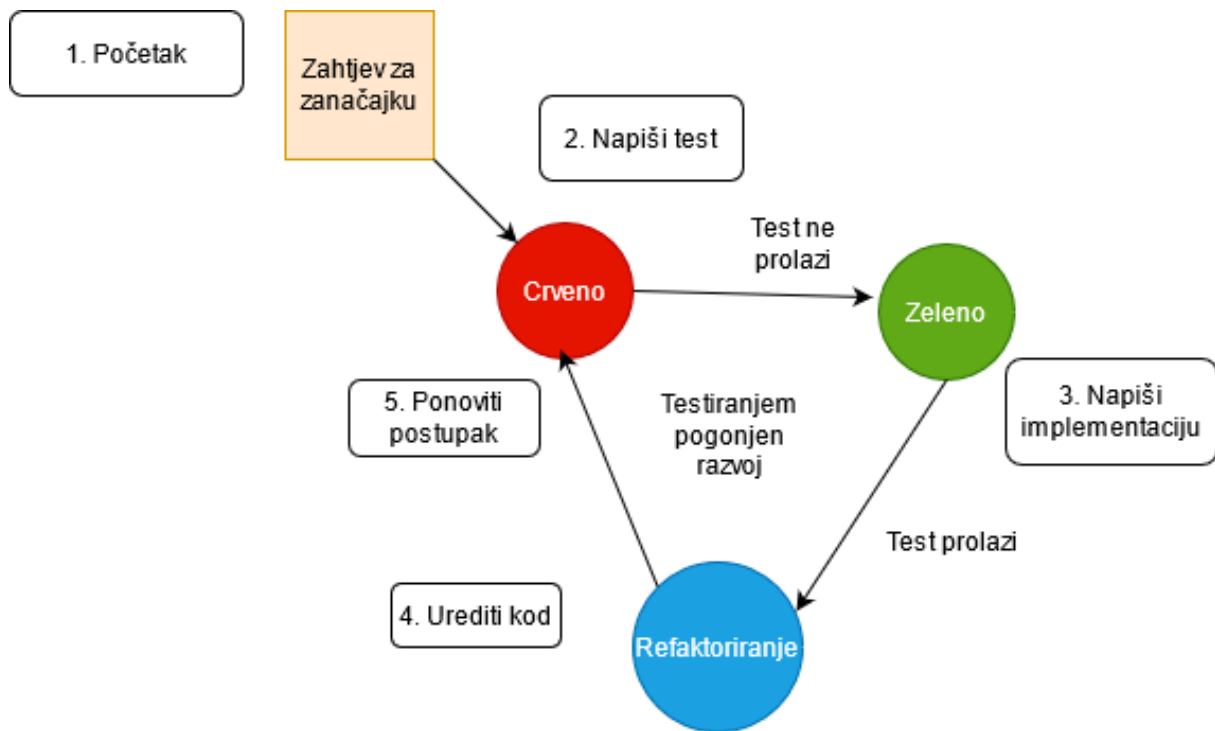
1. Početak

Zahtjev za zanačajku

2. Napiši test

Test ne prolazi

Crveno

Zeleno

3. Napiši implementaciju

5. Ponoviti postupak

Testiranjem pogonjen razvoj

Test prolazi

4. Urediti kod

Refaktoriranje